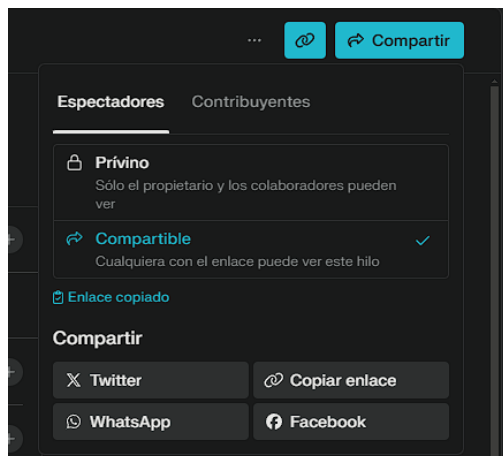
...

Compartir

Espectadores Contribuyentes

Prívino
Sólo el propietario y los colaboradores pueden ver

Compartible
Cualquiera con el enlace puede ver este hilo

Enlace copiado

Compartir

Twitter

Copiar enlace

WhatsApp

Facebook